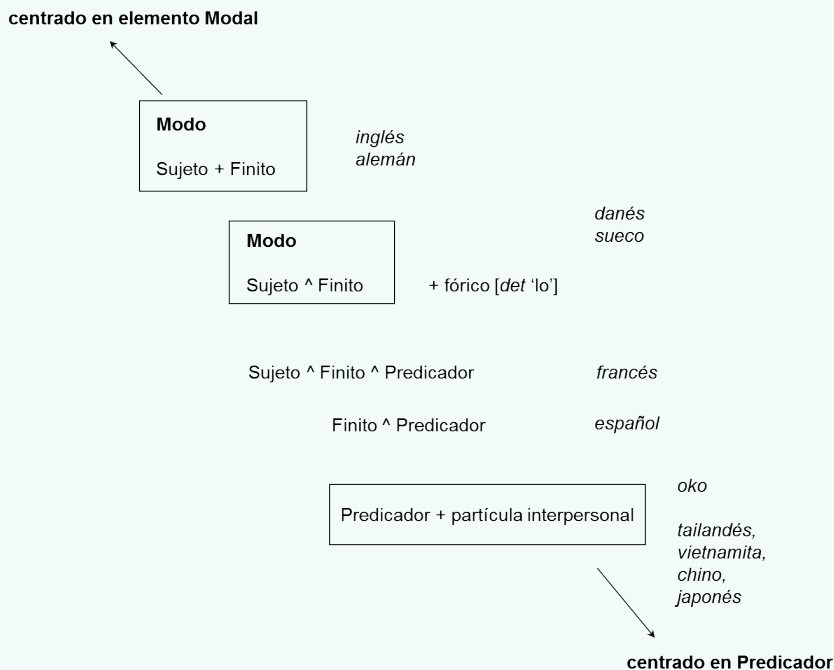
centrado en elemento Modal

Modo

Sujeto + Finito

inglés
alemán

danés
sueco

Modo

Sujeto ^ Finito

+ fórico [det 'lo']

Sujeto ^ Finito ^ Predicador

francés

Finito ^ Predicador

español

oko

Predicador + partícula interpersonal

tailandés,
vietnamita,
chino,
japonés

centrado en Predicador